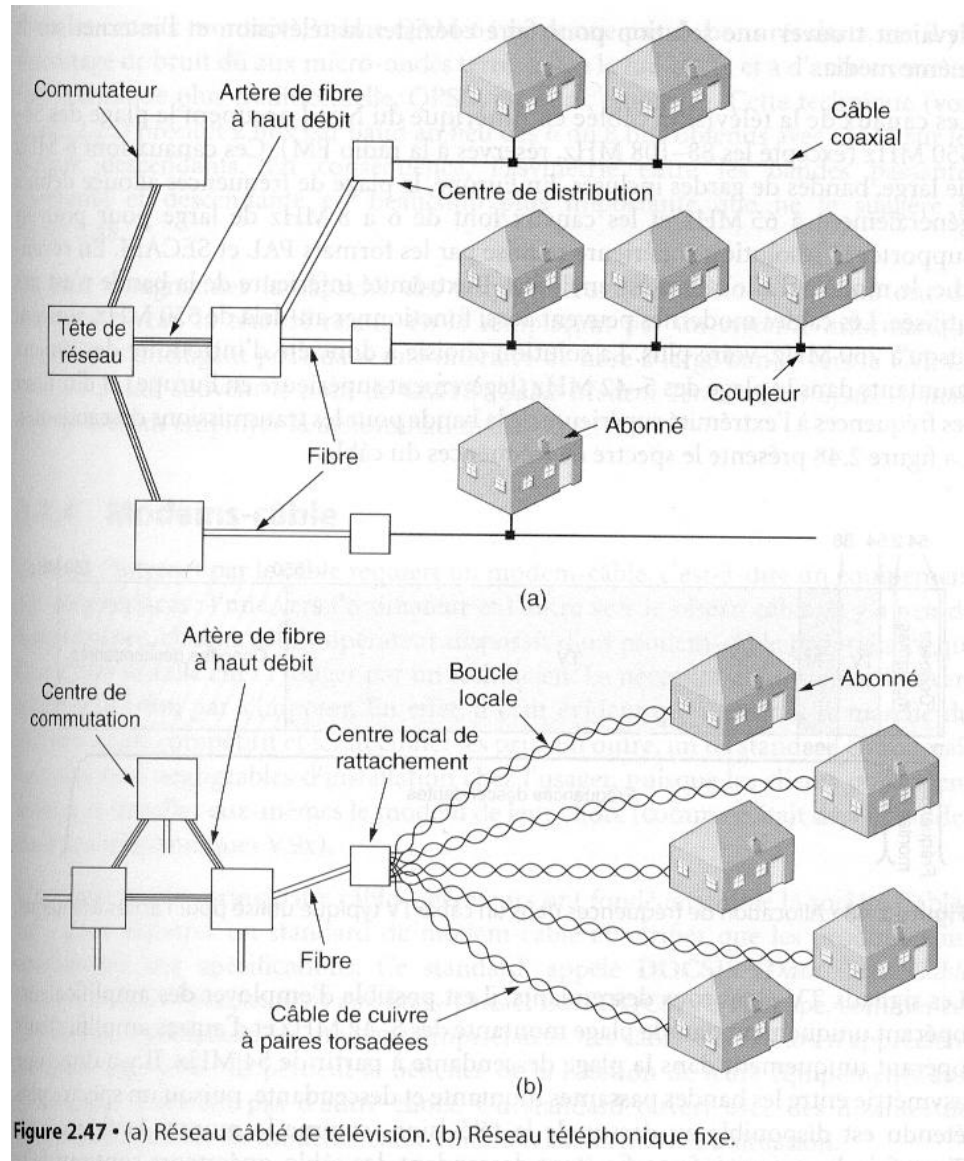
Commutateur

Artère de fibre à haut débit

Câble coaxial

Centre de distribution

Tête de réseau

Coupleur

Abonné

Fibre

(a)

Artère de fibre à haut débit

Centre de commutation

Boucle locale

Abonné

Centre local de rattachement

Fibre

Câble de cuivre à paires torsadées

(b)

Figure 2.47 • (a) Réseau câblé de télévision. (b) Réseau téléphonique fixe.